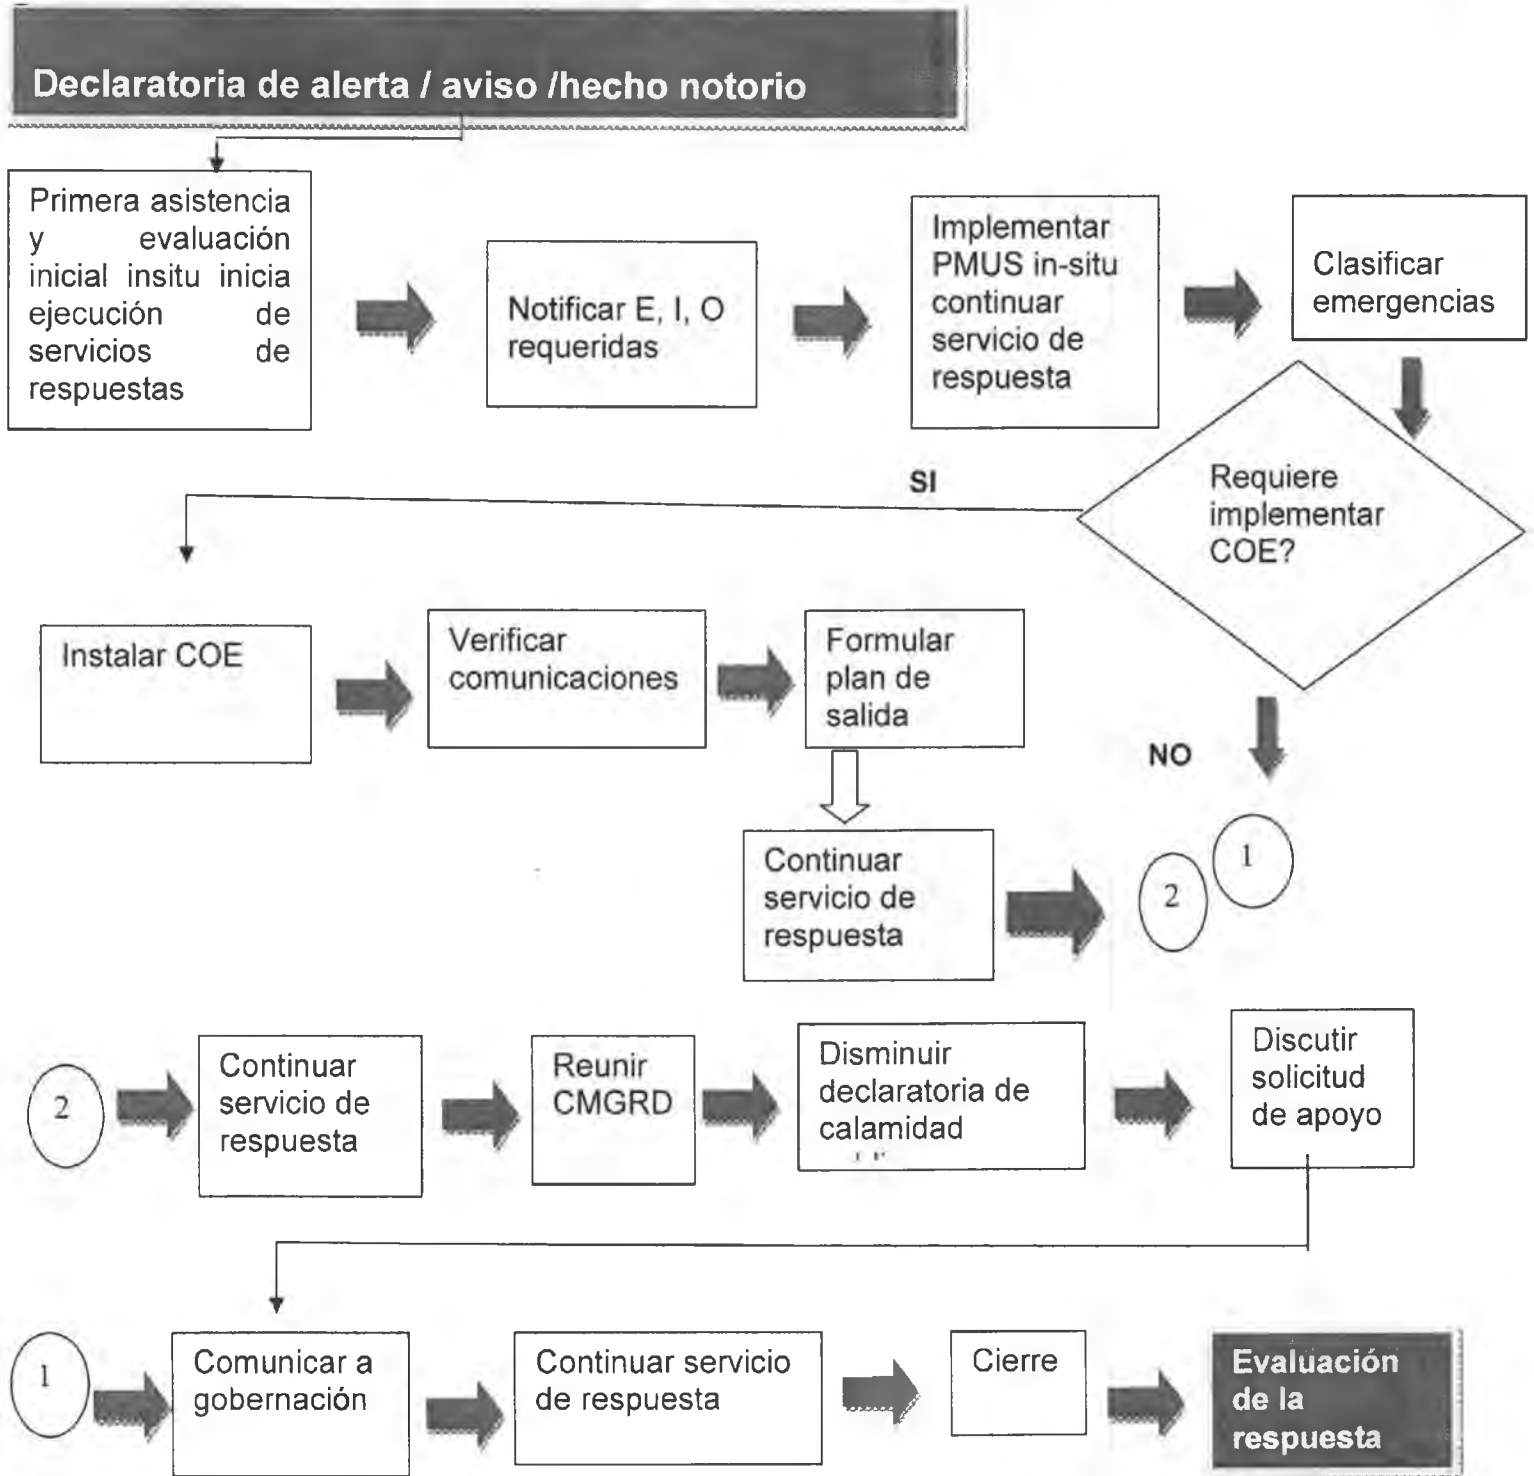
Declaratoria de alerta / aviso /hecho notorio

Primera asistencia y evaluación inicial insitu inicia ejecución de servicios de respuestas

Notificar E, I, O requeridas

Implementar PMUS in-situ continuar servicio de respuesta

Clasificar emergencias

Requiere implementar COE?

SI

Instalar COE

Verificar comunicaciones

Formular plan de salida

NO

Continuar servicio de respuesta

2

1

2

Continuar servicio de respuesta

Reunir CMGRD

Disminuir declaratoria de calamidad

Discutir solicitud de apoyo

1

Comunicar a gobernación

Continuar servicio de respuesta

Cierre

Evaluación de la respuesta